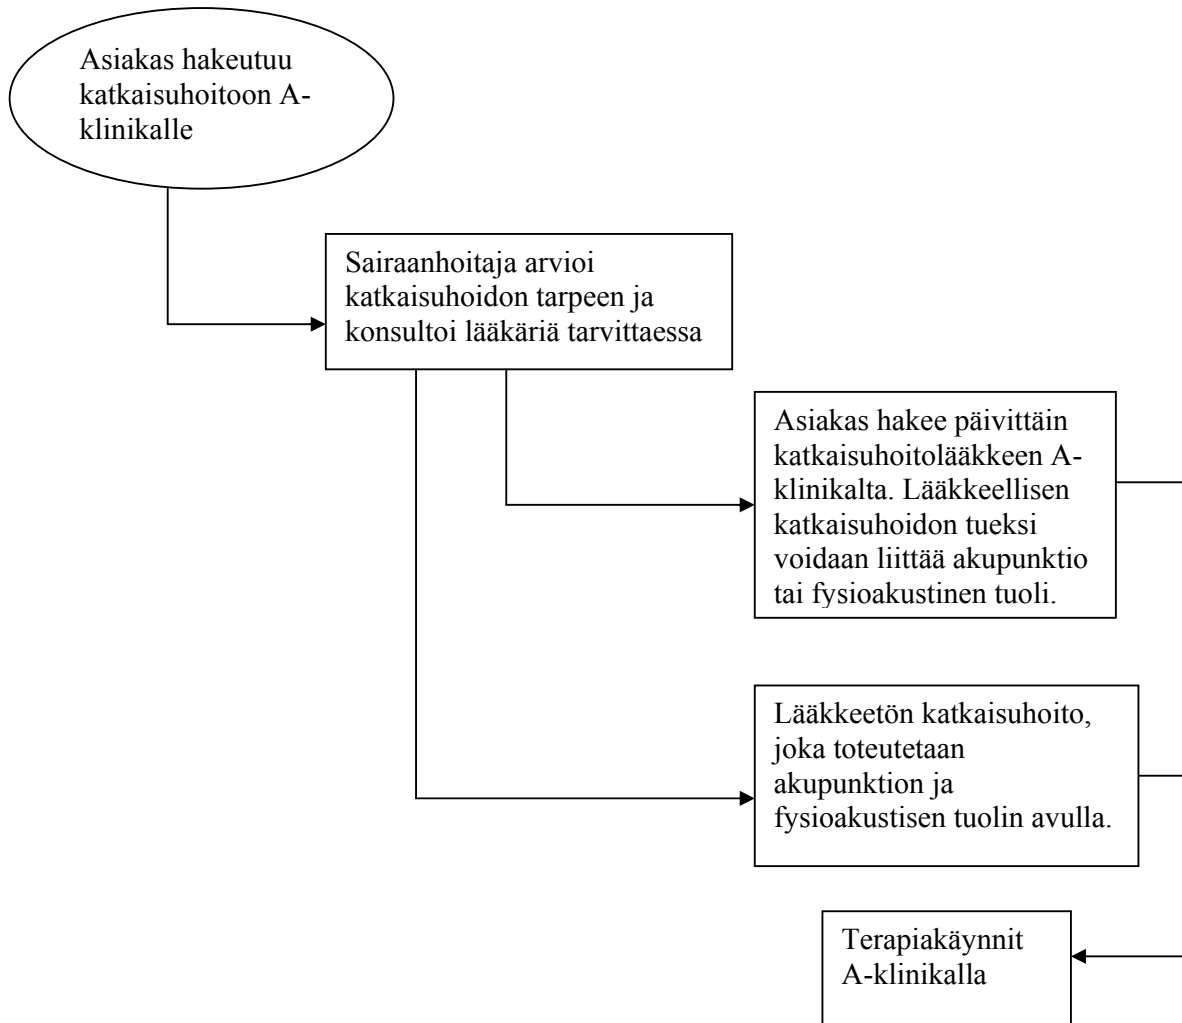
Asiakas hakeutuu katkaisuhoitoon A-klinikalle

Sairaanhoitaja arvioi katkaisuhoidon tarpeen ja konsultoi lääkäriä tarvittaessa

Asiakas hakee päivittäin katkaisuhoitolääkkeen A-klinikalta. Lääkkeellisen katkaisuhoidon tueksi voidaan liittää akupunktio tai fysioakustinen tuoli.

Lääkkeetön katkaisuhoito, joka toteutetaan akupunktion ja fysioakustisen tuolin avulla.

Terapiakäynnit A-klinikalla